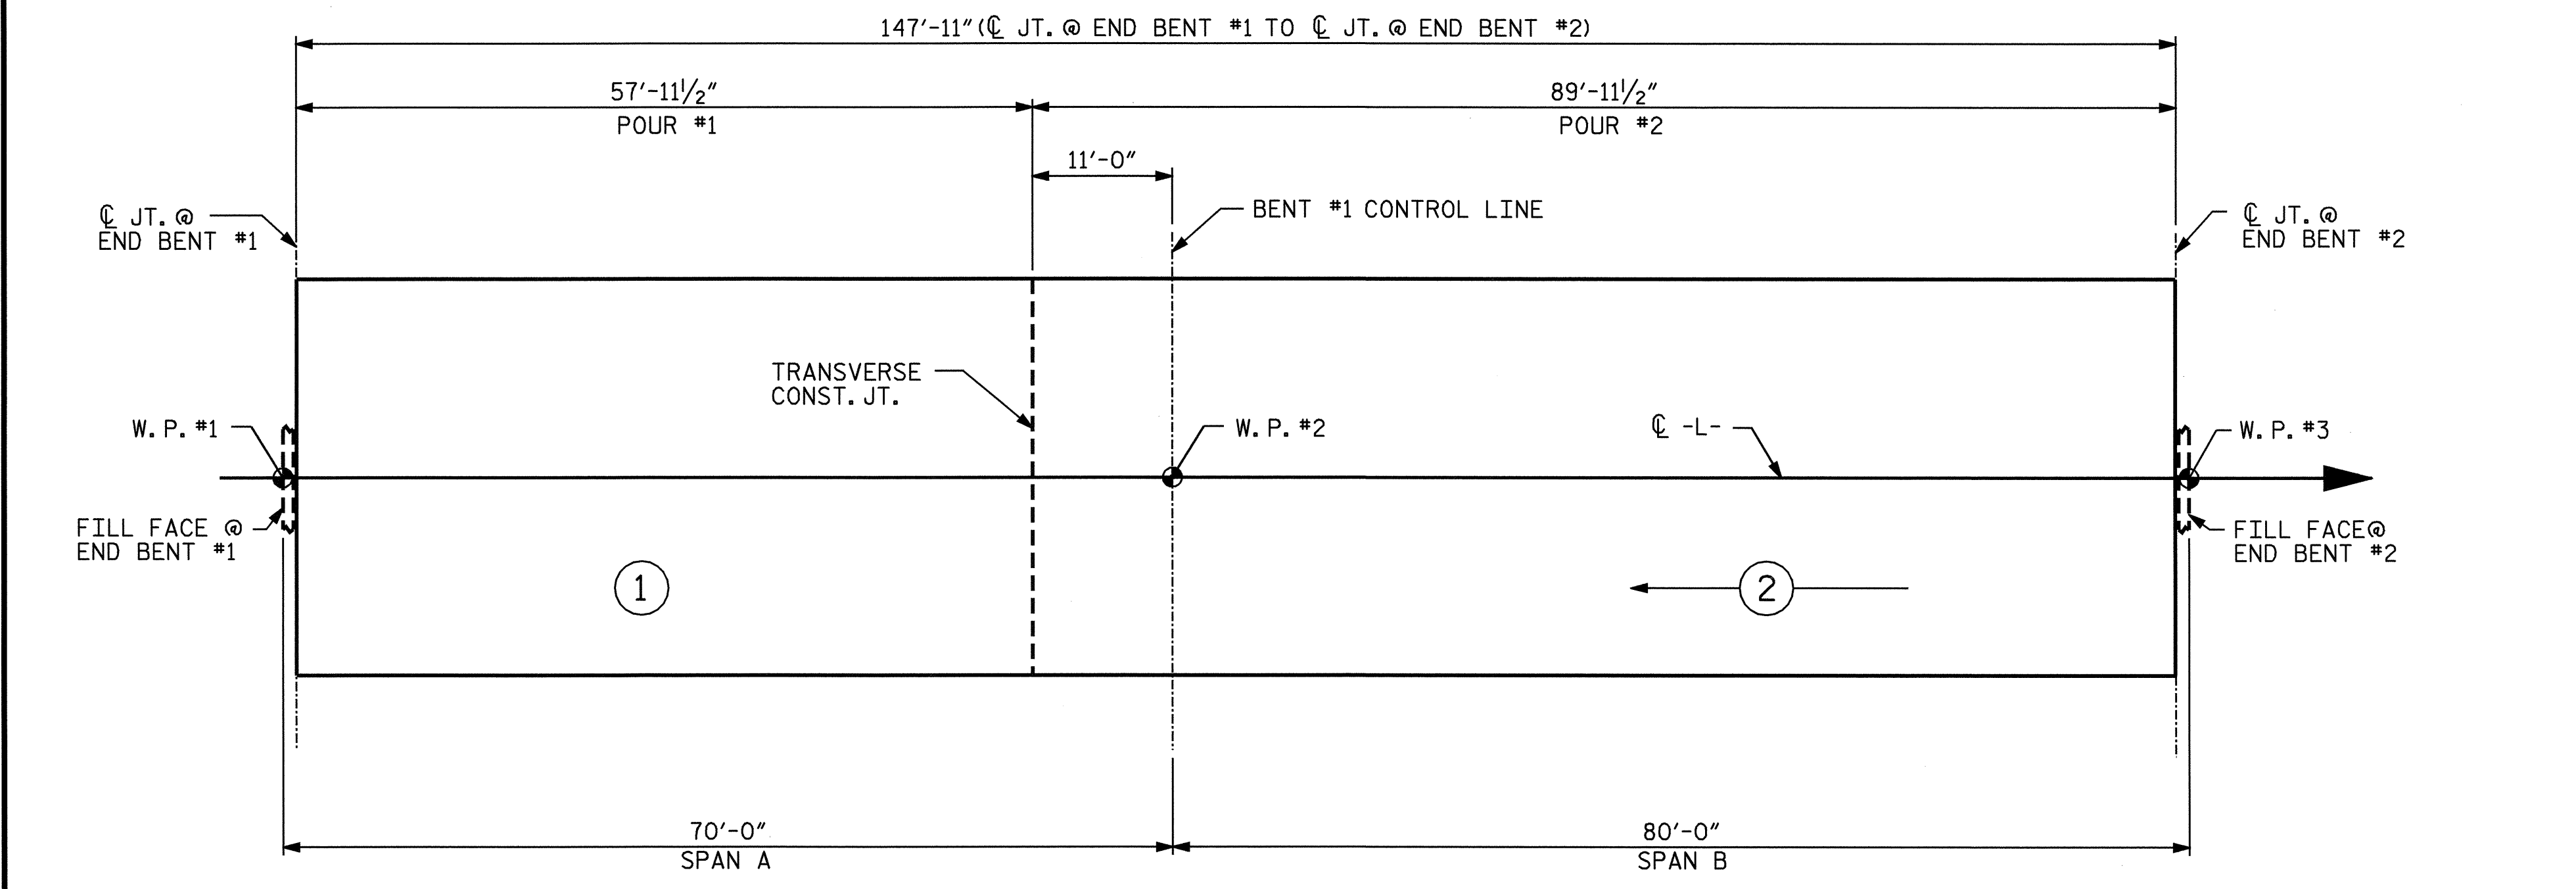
147′-11″(℄ JT. @ END BENT #1 TO ℄ JT. @ END BENT #2)

57′-11$\frac{1}{2}$″
POUR #1

89′-11$\frac{1}{2}$″
POUR #2

11′-0″

℄ JT. @
END BENT #1

BENT #1 CONTROL LINE

℄ JT. @
END BENT #2

TRANSVERSE
CONST. JT.

W. P. #1

W. P. #2

℄ -L-

W. P. #3

FILL FACE @
END BENT #1

FILL FACE@
END BENT #2

1

2

70′-0″
SPAN A

80′-0″
SPAN B